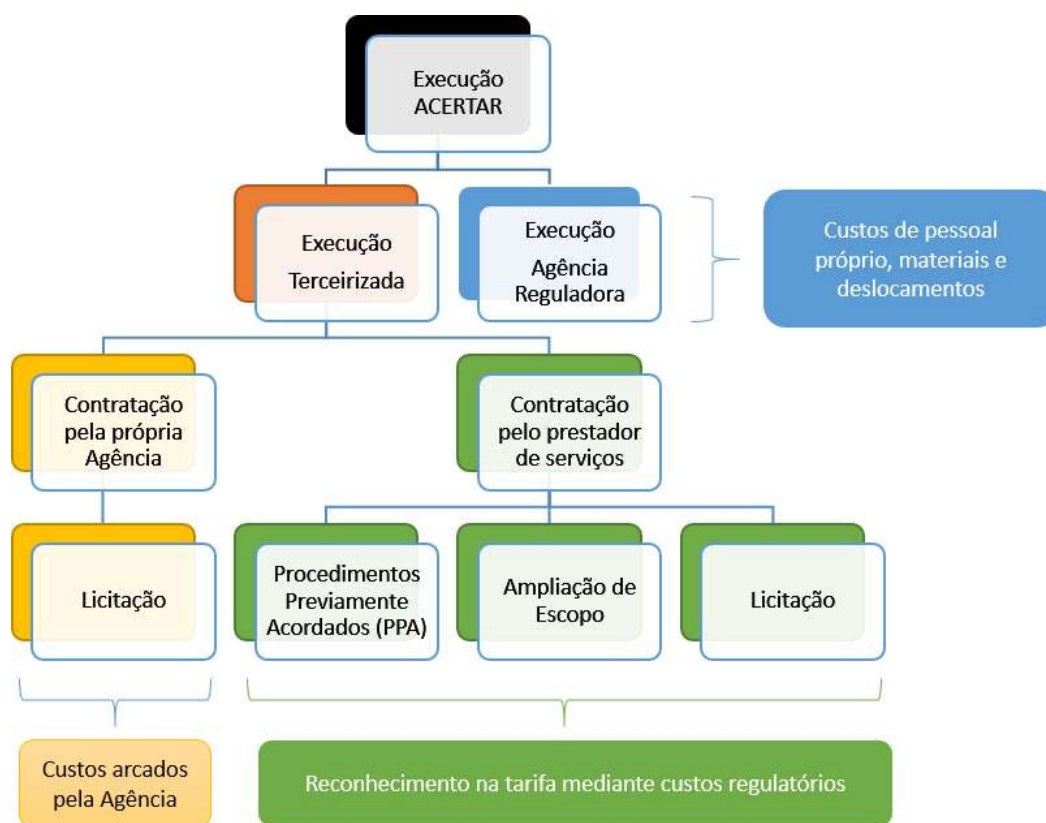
Execução ACERTAR

Execução Terceirizada

Execução Agência Reguladora

Custos de pessoal próprio, materiais e deslocamentos

Contratação pela própria Agência

Contratação pelo prestador de serviços

Licitação

Procedimentos Previamente Acordados (PPA)

Ampliação de Escopo

Licitação

Custos arcados pela Agência

Reconhecimento na tarifa mediante custos regulatórios